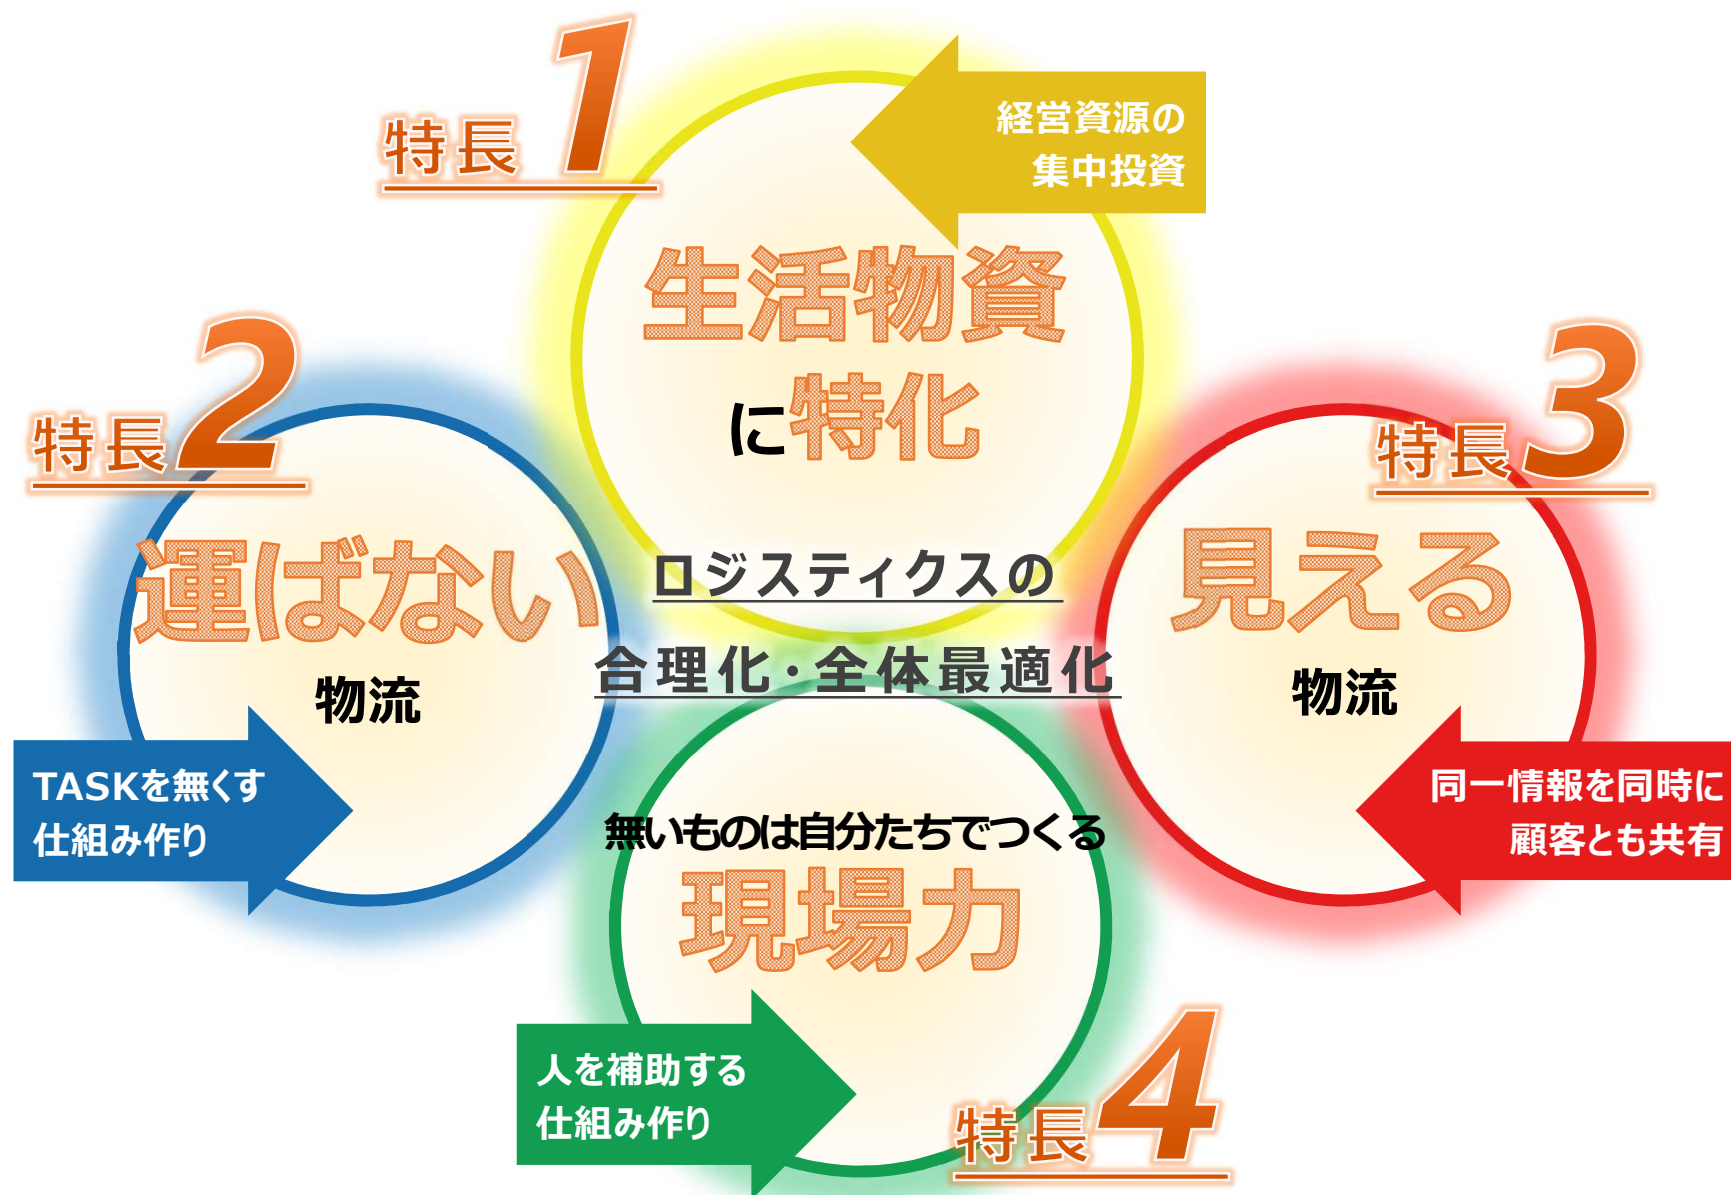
特長1

経営資源の
集中投資

生活物資
に特化

特長2

運ばない
物流

TASKを無くす
仕組み作り

ロジスティクスの
合理化・全体最適化

特長3

見える
物流

同一情報を同時に
顧客とも共有

無いものは自分たちでつくる
現場力

人を補助する
仕組み作り

特長4